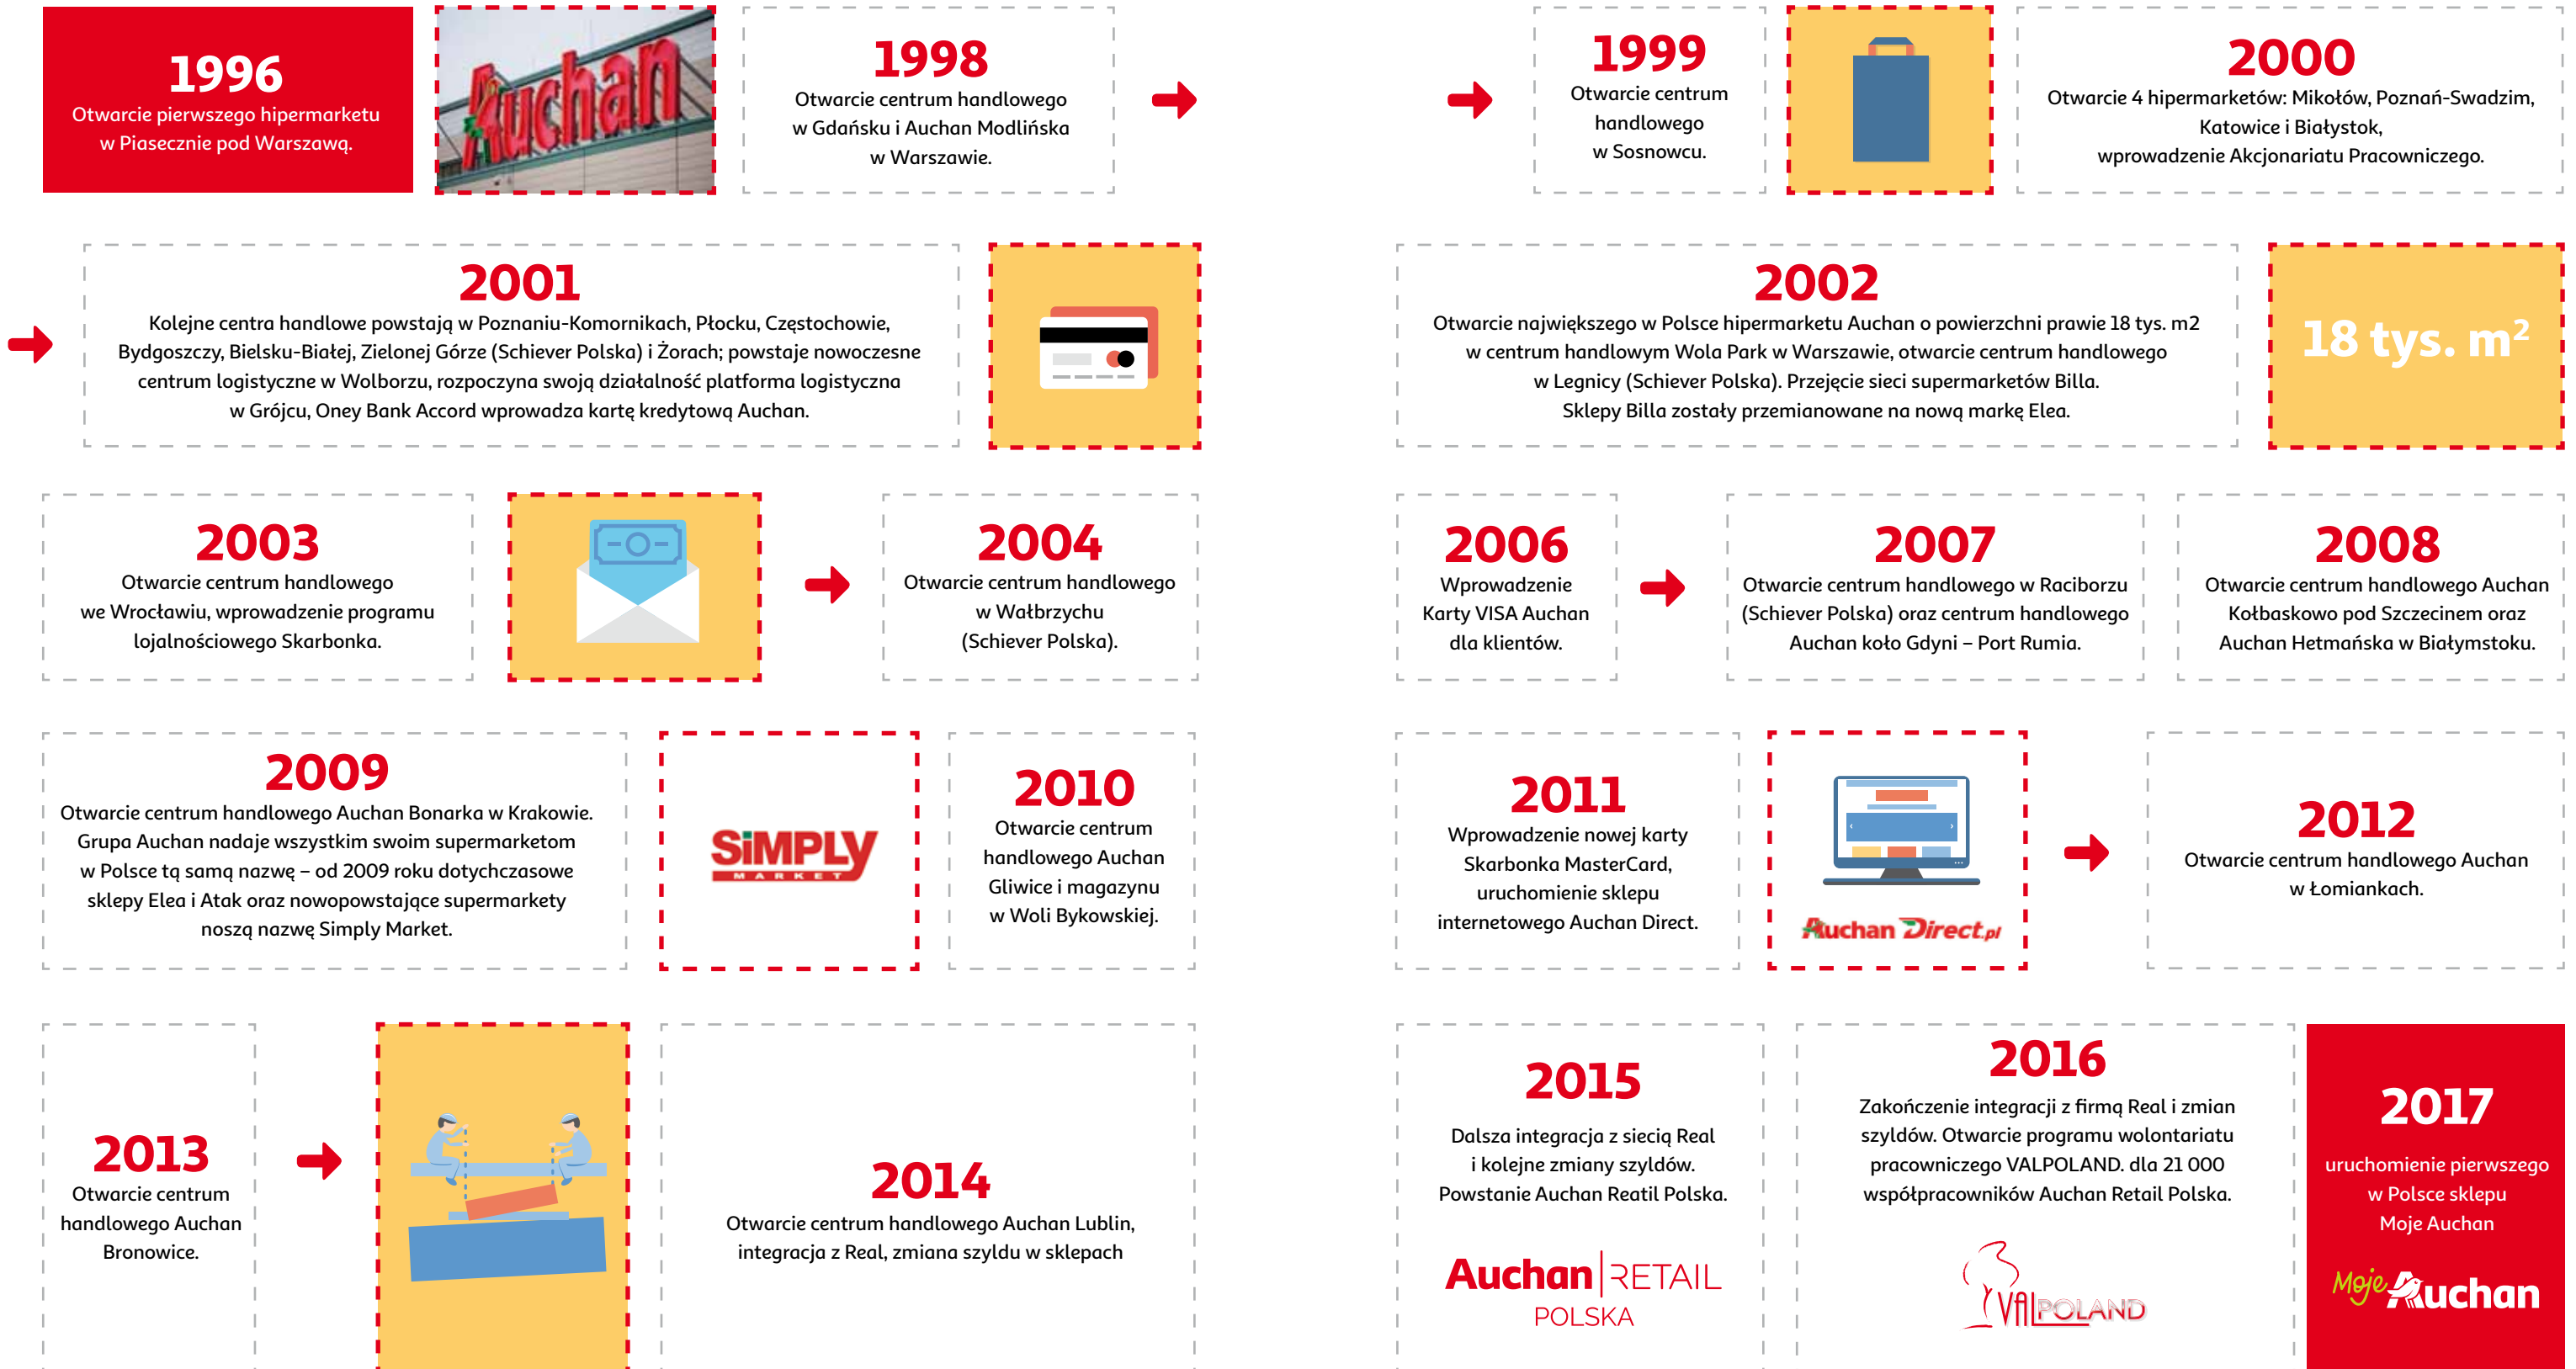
1996
Otwarcie pierwszego hipermarketu w Piasecznie pod Warszawą.

Auchan

1998
Otwarcie centrum handlowego w Gdańsku i Auchan Modlińska w Warszawie.

1999
Otwarcie centrum handlowego w Sosnowcu.

2000
Otwarcie 4 hipermarketów: Mikołów, Poznań-Swadzim, Katowice i Białystok, wprowadzenie Akcjonariatu Pracowniczego.

2001
Kolejne centra handlowe powstają w Poznaniu-Komornikach, Płocku, Częstochowie, Bydgoszczy, Bielsku-Białej, Zielonej Górze (Schiever Polska) i Żorach; powstaje nowoczesne centrum logistyczne w Wolborzu, rozpoczyna swoją działalność platforma logistyczna w Grójcu, Oney Bank Accord wprowadza kartę kredytową Auchan.

2002
Otwarcie największego w Polsce hipermarketu Auchan o powierzchni prawie 18 tys. m2 w centrum handlowym Wola Park w Warszawie, otwarcie centrum handlowego w Legnicy (Schiever Polska). Przejęcie sieci supermarketów Billa. Sklepy Billa zostały przemianowane na nową markę Elea.

18 tys. m$^2$

2003
Otwarcie centrum handlowego we Wrocławiu, wprowadzenie programu lojalnościowego Skarbonka.

2004
Otwarcie centrum handlowego w Wałbrzychu (Schiever Polska).

2006
Wprowadzenie Karty VISA Auchan dla klientów.

2007
Otwarcie centrum handlowego w Raciborzu (Schiever Polska) oraz centrum handlowego Auchan koło Gdyni – Port Rumia.

2008
Otwarcie centrum handlowego Auchan Kołbaskowo pod Szczecinem oraz Auchan Hetmańska w Białymstoku.

2009
Otwarcie centrum handlowego Auchan Bonarka w Krakowie. Grupa Auchan nadaje wszystkim swoim supermarketom w Polsce tą samą nazwę – od 2009 roku dotychczasowe sklepy Elea i Atak oraz nowopowstające supermarkety noszą nazwę Simply Market.

SIMPLY MARKET

2010
Otwarcie centrum handlowego Auchan Gliwice i magazynu w Woli Bykowskiej.

2011
Wprowadzenie nowej karty Skarbonka MasterCard, uruchomienie sklepu internetowego Auchan Direct.

Auchan Direct.pl

2012
Otwarcie centrum handlowego Auchan w Łomiankach.

2013
Otwarcie centrum handlowego Auchan Bronowice.

2014
Otwarcie centrum handlowego Auchan Lublin, integracja z Real, zmiana szyldu w sklepach

2015
Dalsza integracja z siecią Real i kolejne zmiany szyldów. Powstanie Auchan Reatil Polska.

Auchan RETAIL POLSKA

2016
Zakończenie integracji z firmą Real i zmian szyldów. Otwarcie programu wolontariatu pracowniczego VALPOLAND. dla 21 000 współpracowników Auchan Retail Polska.

VALPOLAND

2017
uruchomienie pierwszego w Polsce sklepu Moje Auchan

Moje Auchan